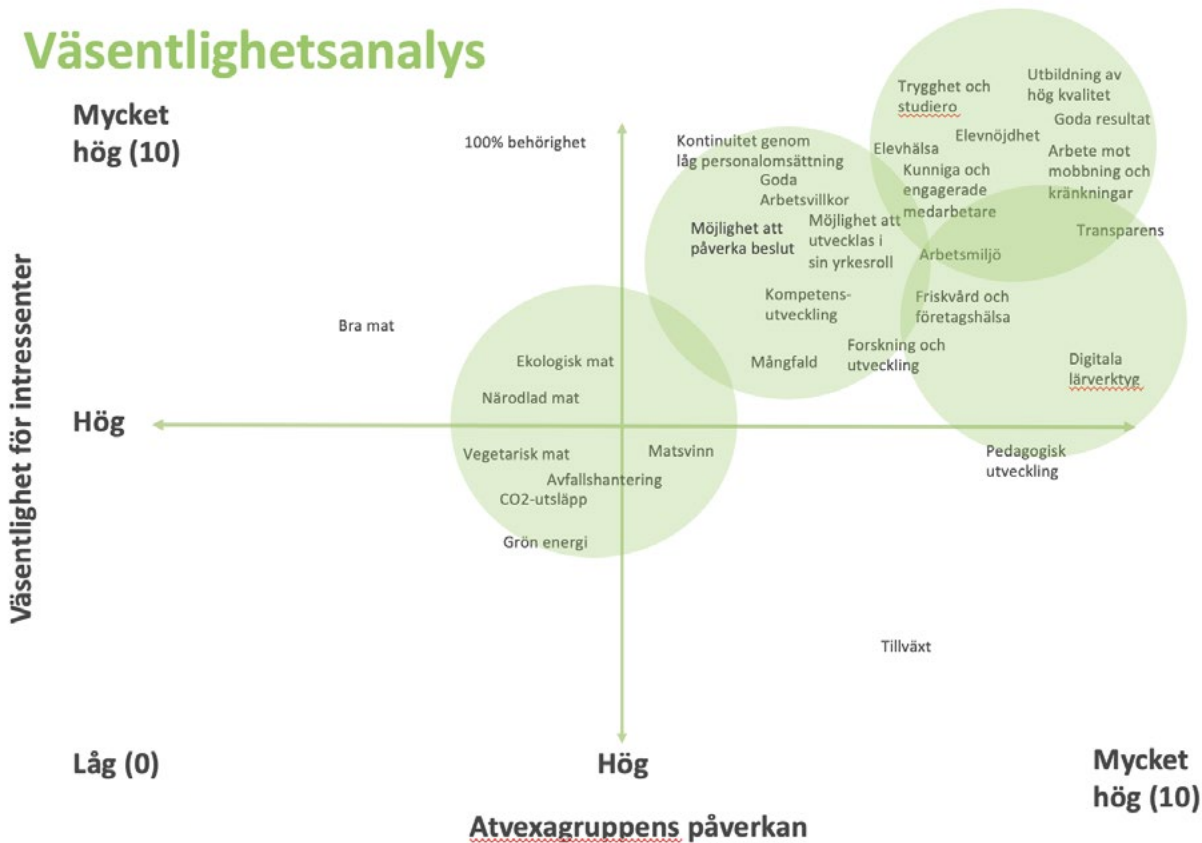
Väsentlighetsanalys

Mycket hög (10)

Väsentlighet för intressenter

100% behörighet

Kontinuitet genom låg personalomsättning

Goda Arbetsvillkor

Möjlighet att påverka beslut

Möjlighet att utvecklas i sin yrkesroll

Trygghet och studiero

Utbildning av hög kvalitet

Elevnöjdhet

Goda resultat

Elevhälsa

Arbete mot mobbning och kränkningar

Kunniga och engagerade medarbetare

Transparens

Arbetsmiljö

Friskvård och företagshälsa

Kompetens-utveckling

Bra mat

Ekologisk mat

Mångfald

Forskning och utveckling

Digitala lärverktyg

Närodlad mat

Hög

Vegetarisk mat

Matsvinn

Pedagogisk utveckling

Avfallshantering

CO2-utsläpp

Grön energi

Tillväxt

Låg (0)

Hög

Mycket hög (10)

Atvexagruppens påverkan